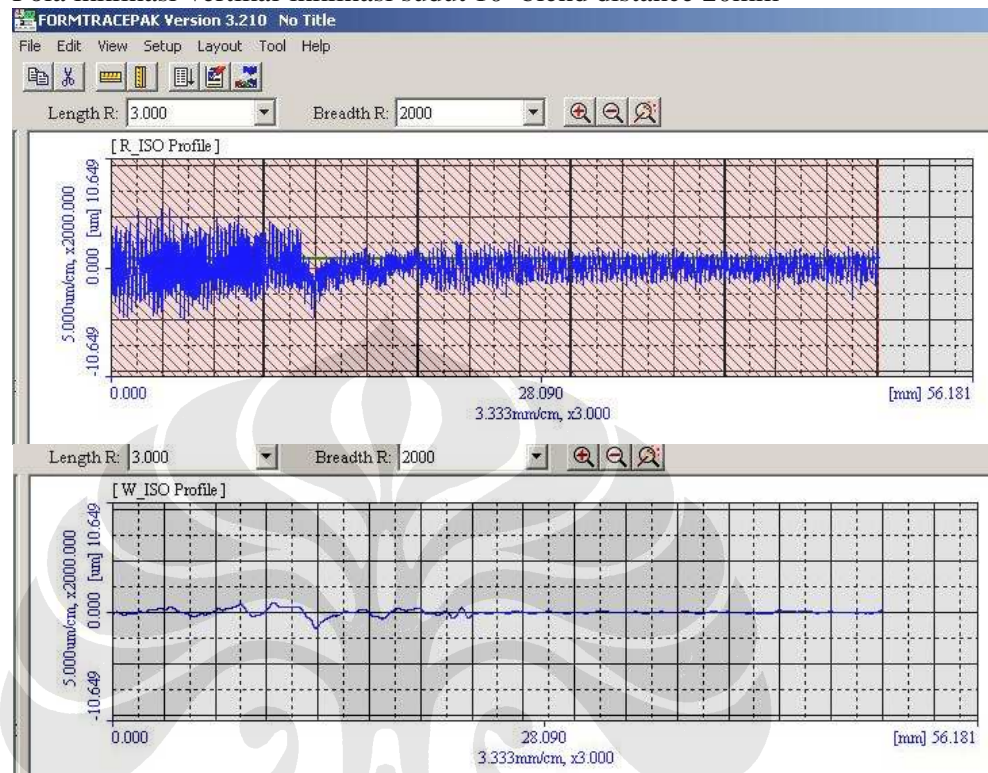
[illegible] inklinasi vertikal inklinasi sudut 10° trend distance 20mm

FORMTRACEPAK Version 3.210 No Title

File Edit View Setup Layout Tool Help

Length R: 3.000 Breadth R: 2000

[ R_ISO Profile ]

5.000um/cm, x2000.000 [um] 10.649

0.000

-10.649

0.000 28.090 [mm] 56.181

3.333mm/cm, x3.000

Length R: 3.000 Breadth R: 2000

[ W_ISO Profile ]

5.000um/cm, x2000.000 [um] 10.649

0.000

-10.649

0.000 28.090 [mm] 56.181

3.333mm/cm, x3.000